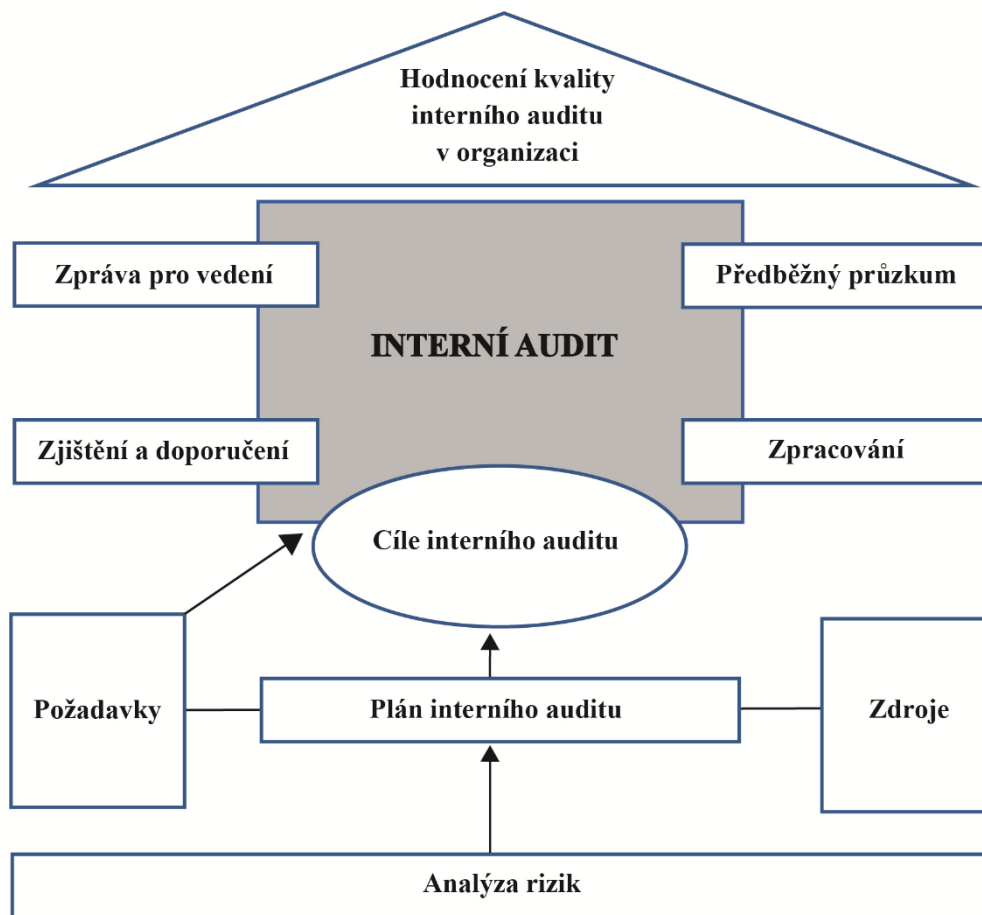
Hodnocení kvality interního auditu v organizaci

Zpráva pro vedení

Předběžný průzkum

INTERNÍ AUDIT

Zjištění a doporučení

Zpracování

Cíle interního auditu

Požadavky

Plán interního auditu

Zdroje

Analýza rizik